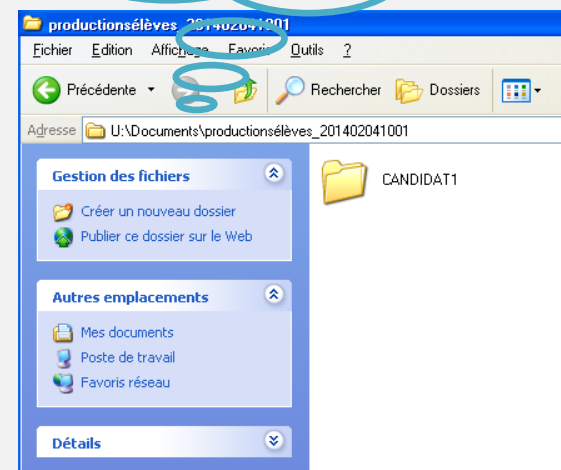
productionsélèves_201402041001

Fichier Edition Affichage Favoris Outils ?

Précédente Rechercher Dossiers

Adresse U:\Documents\productionsélèves_201402041001

Gestion des fichiers

Créer un nouveau dossier
Publier ce dossier sur le Web

Autres emplacements

Mes documents
Poste de travail
Favoris réseau

Détails

CANDIDAT1